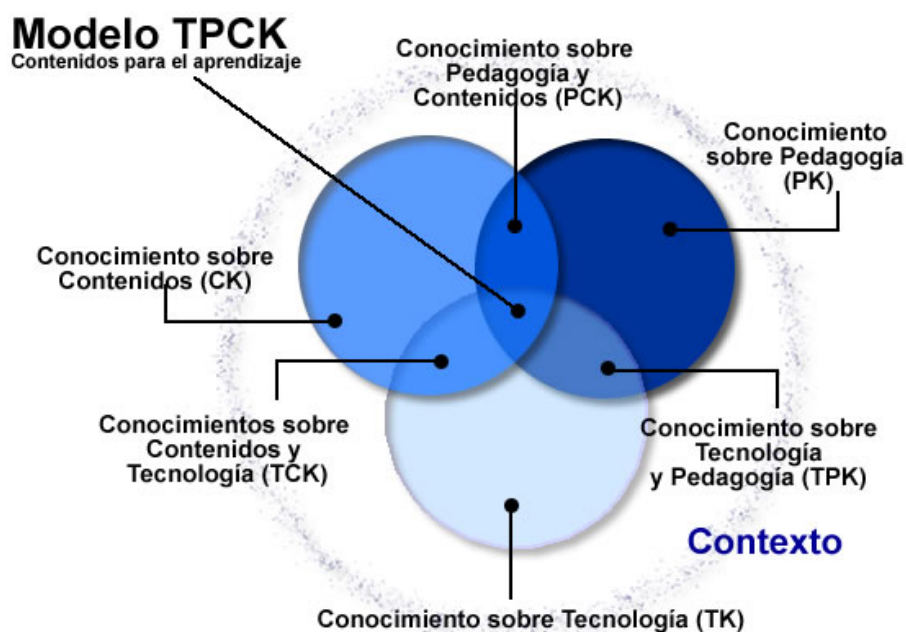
Modelo TPCK
Contenidos para el aprendizaje

Conocimiento sobre Pedagogía y Contenidos (PCK)

Conocimiento sobre Pedagogía (PK)

Conocimiento sobre Contenidos (CK)

Conocimientos sobre Contenidos y Tecnología (TCK)

Conocimiento sobre Tecnología y Pedagogía (TPK)

Contexto

Conocimiento sobre Tecnología (TK)